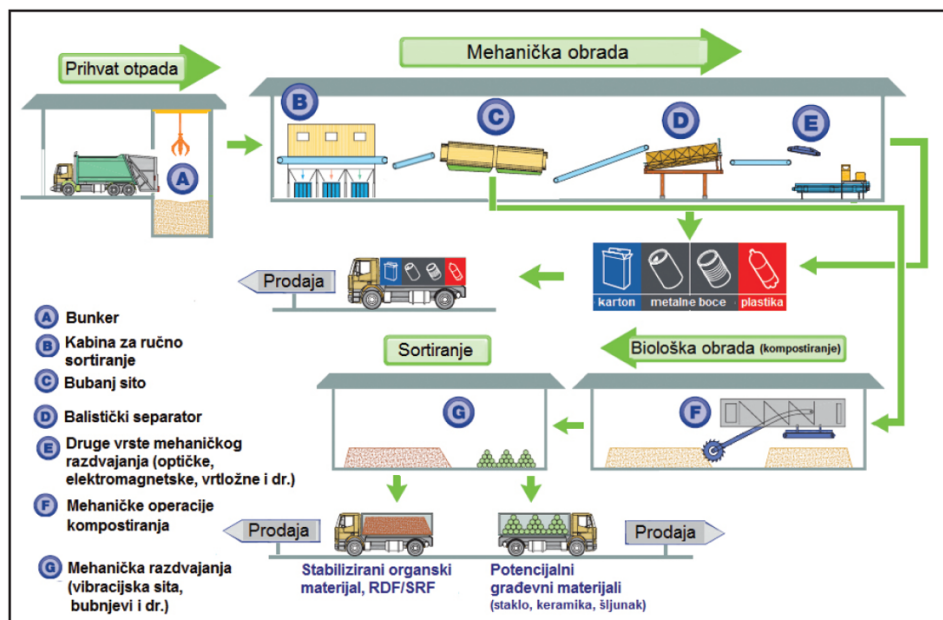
Prihvat otpada

Mehanička obrada

A

B

C

D

E

karton

metalne boce

plastika

Prodaja

A Bunker

B Kabina za ručno sortiranje

C Bubanj sito

D Balistički separator

E Druge vrste mehaničkog razdvajanja (optičke, elektromagnetske, vrtložne i dr.)

F Mehaničke operacije kompostiranja

G Mehanička razdvajanja (vibracijska sita, bubnjevi i dr.)

Sortiranje

Biološka obrada (kompostiranje)

G

F

Prodaja

Prodaja

Stabilizirani organski materijal, RDF/SRF

Potencijalni građevni materijali (staklo, keramika, šljunak)